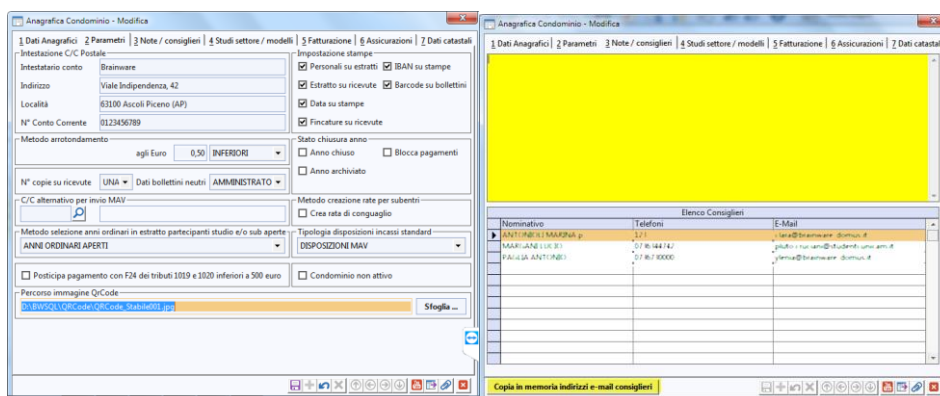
Anagrafica Condominio - Modifica

1 Dati Anagrafici | 2 Parametri | 3 Note / consiglieri | 4 Studi settore / modelli | 5 Fatturazione | 6 Assicurazioni | 7 Dati catastali

Intestazione C/C Postale
Intestatario conto: Brainware
Indirizzo: Viale Indipendenza, 42
Località: 63100 Ascoli Piceno (AP)
N° Conto Corrente: 0123456789

Impostazione stampe
Personali su estratti
IBAN su stampe
Estratto su ricevute
Barcode su bollettini
Data su stampe
Fincature su ricevute

Metodo arrotondamento
agli Euro 0,50 INFERIORI

Stato chiusura anno
Anno chiuso
Blocca pagamenti
Anno archiviato

N° copie su ricevute UNA Dati bollettini neutri AMMINISTRATO

C/C alternativo per invio MAV

Metodo creazione rate per subentri
Crea rata di conguaglio

Metodo selezione anni ordinari in estratto partecipanti studio e/o sub aperte
ANNI ORDINARI APERTI

Tipologia disposizioni incassi standard
DISPOSIZIONI MAV

Posticipa pagamento con F24 dei tributi 1019 e 1020 inferiori a 500 euro

Condominio non attivo

Percorso immagine QrCode
D:\BWSQL\QRCode\QRCode_Stabile001.jpg
Sfoglia ...

Anagrafica Condominio - Modifica

1 Dati Anagrafici | 2 Parametri | 3 Note / consiglieri | 4 Studi settore / modelli | 5 Fatturazione | 6 Assicurazioni | 7 Dati catastali

Elenco Consiglieri

| Nominativo | Telefoni | E-Mail |
|---|---|---|
| ANTONIOLI MARINA p | 121 | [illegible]@brainware.domus.it |
| MARSANI LUCIO | 0736 44747 | pluto.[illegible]@students.unu.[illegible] |
| PAOLSA ANTONIO | 0736 730000 | ylenia@brainware.domus.it |

Copia in memoria indirizzi e-mail consiglieri